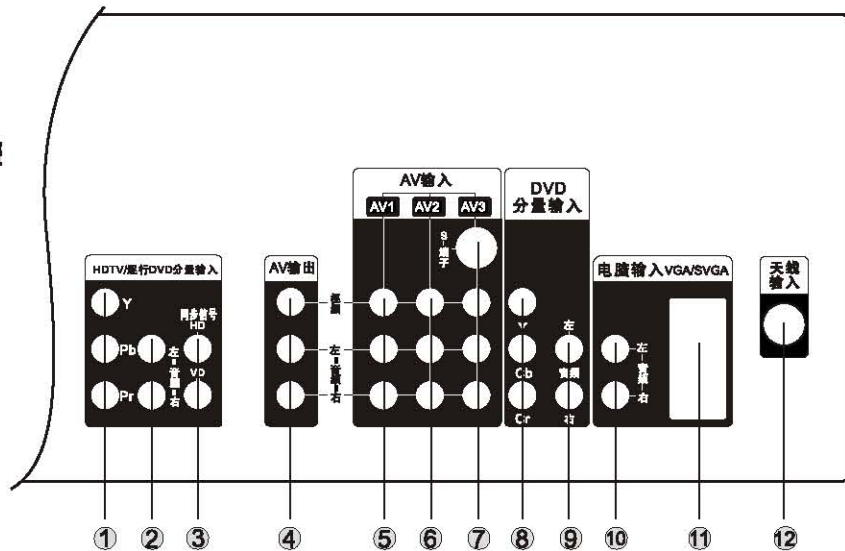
HDTV/逐行DVD分量输入

Y

Pb

Pr

左 音频 右

同步信号 HD

VD

AV输出

视频

左 音频 右

AV输入

AV1 AV2 AV3

S端子

DVD 分量输入

Y

Cb

Cr

左 音频 右

电脑输入VGA/SVGA

左 音频 右

天线输入

① ② ③ ④ ⑤ ⑥ ⑦ ⑧ ⑨ ⑩ ⑪ ⑫